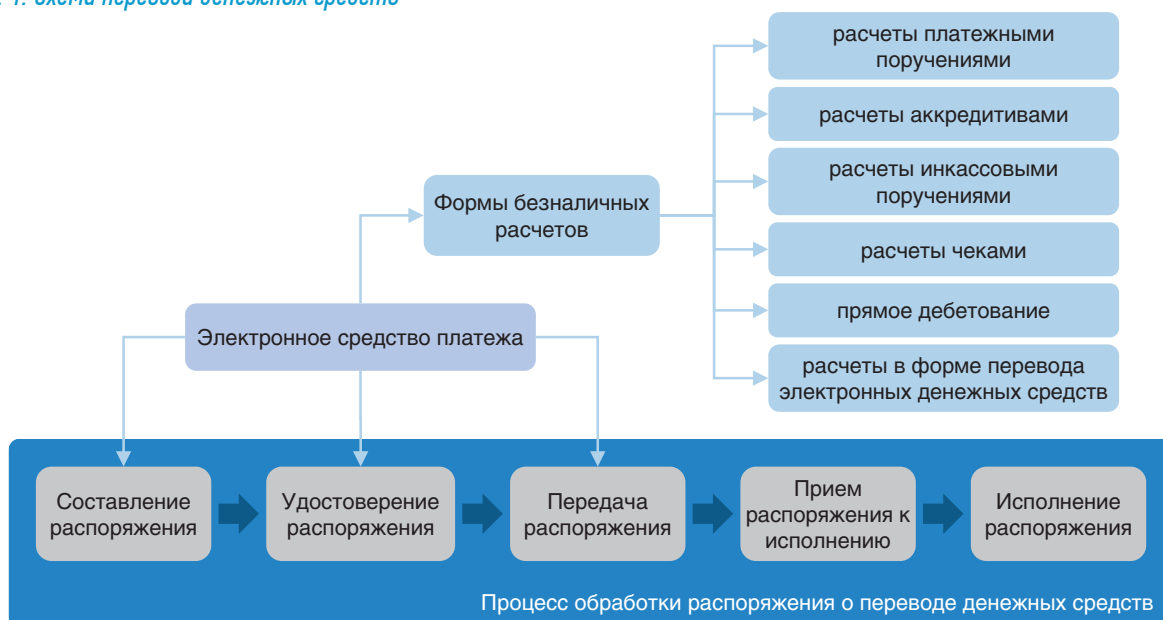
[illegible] схема перевода денежных средств

расчеты платежными поручениями

расчеты аккредитивами

расчеты инкассовыми поручениями

расчеты чеками

прямое дебетование

расчеты в форме перевода электронных денежных средств

Формы безналичных расчетов

Электронное средство платежа

Составление распоряжения

Удостоверение распоряжения

Передача распоряжения

Прием распоряжения к исполнению

Исполнение распоряжения

Процесс обработки распоряжения о переводе денежных средств